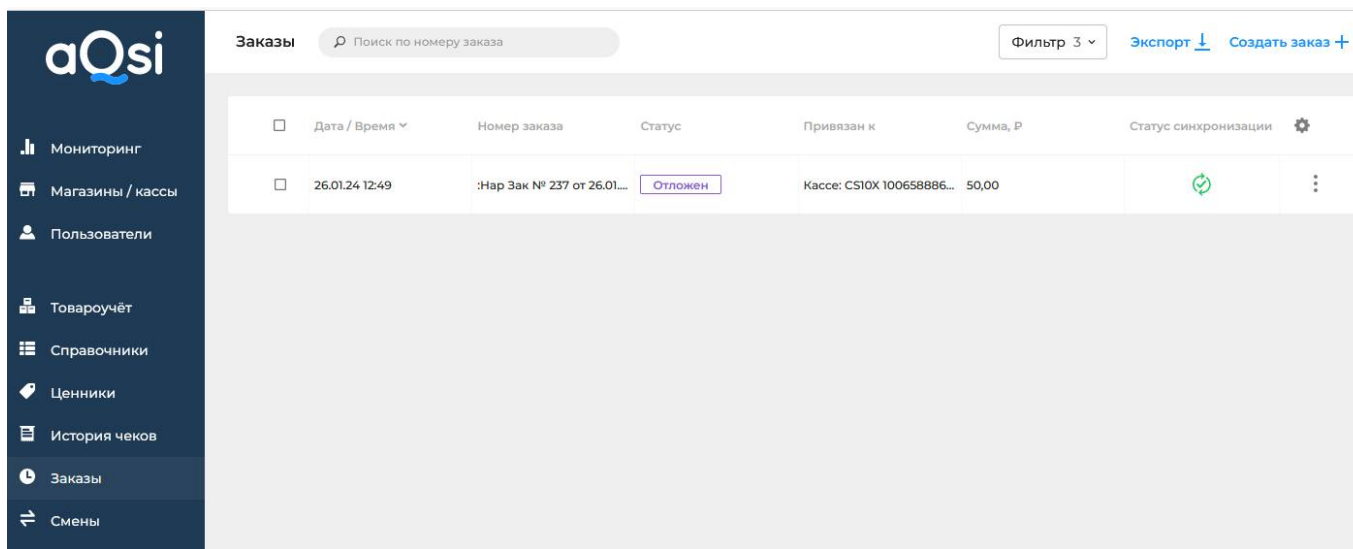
aQsi

Мониторинг
Магазины / кассы
Пользователи

Товароучёт
Справочники
Ценники
История чеков
Заказы
Смены

Заказы
Поиск по номеру заказа
Фильтр 3
Экспорт
Создать заказ +

| | Дата / Время | Номер заказа | Статус | Привязан к | Сумма, ₽ | Статус синхронизации |
|---|---|---|---|---|---|---|
| ☐ | 26.01.24 12:49 | :Нар Зак № 237 от 26.01... | Отложен | Кассе: CS10X 100658886... | 50,00 | |